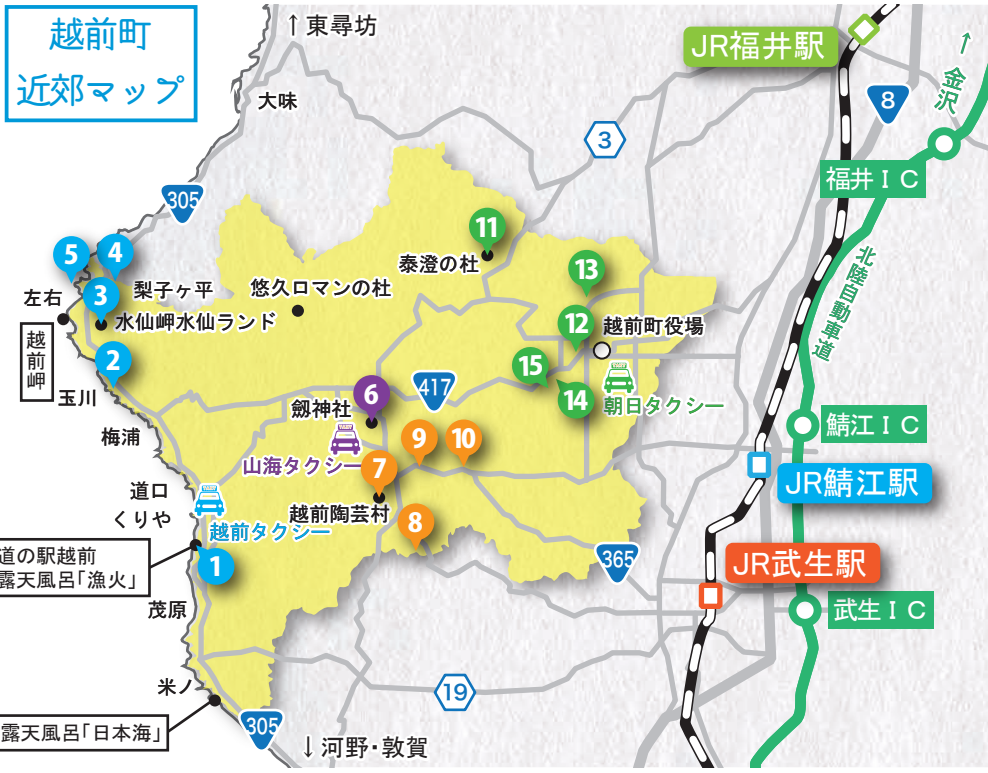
越前町
近郊マップ

↑東尋坊
JR福井駅
↑金沢
8
大味
3
305
福井ＩＣ
北陸自動車道
5
4
11
泰澄の杜
13
梨子ヶ平
悠久ロマンの杜
左右
3
水仙岬水仙ランド
12
越前町役場
越前岬
2
15
玉川
417
朝日タクシー
6
14
劔神社
鯖江ＩＣ
梅浦
9
10
山海タクシー
7
JR鯖江駅
道口
くりや
越前陶芸村
越前タクシー
8
道の駅越前
露天風呂「漁火」
JR武生駅
1
365
茂原
武生ＩＣ
米ノ
19
露天風呂「日本海」
305
↓河野・敦賀